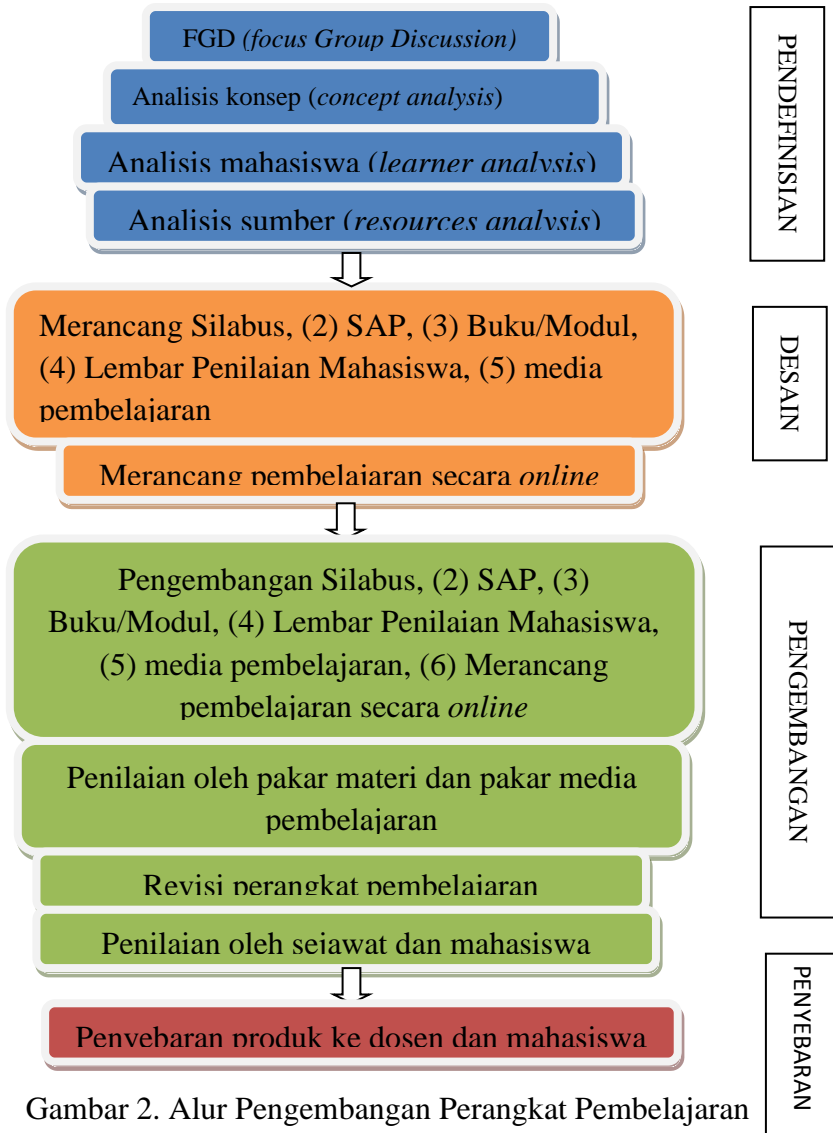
FGD (focus Group Discussion)

Analisis konsep (concept analysis)

Analisis mahasiswa (learner analysis)

Analisis sumber (resources analysis)

PENDEFINISIAN

Merancang Silabus, (2) SAP, (3) Buku/Modul, (4) Lembar Penilaian Mahasiswa, (5) media pembelajaran

Merancang pembelajaran secara online

DESAIN

Pengembangan Silabus, (2) SAP, (3) Buku/Modul, (4) Lembar Penilaian Mahasiswa, (5) media pembelajaran, (6) Merancang pembelajaran secara online

Penilaian oleh pakar materi dan pakar media pembelajaran

Revisi perangkat pembelajaran

Penilaian oleh sejawat dan mahasiswa

PENGEMBANGAN

Penyebaran produk ke dosen dan mahasiswa

PENYEBARAN

Gambar 2. Alur Pengembangan Perangkat Pembelajaran